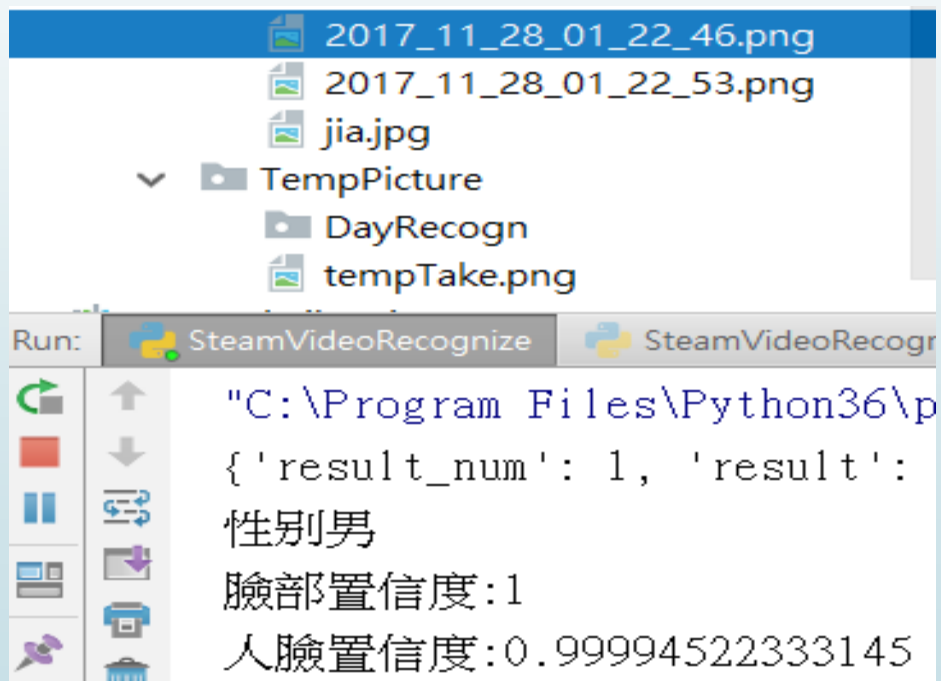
2017_11_28_01_22_46.png
2017_11_28_01_22_53.png
jia.jpg
TempPicture
DayRecogn
tempTake.png

Run: SteamVideoRecognize SteamVideoRecogr

"C:\Program Files\Python36\p
{'result_num': 1, 'result':
性別男
臉部置信度:1
人臉置信度:0.99994522333145